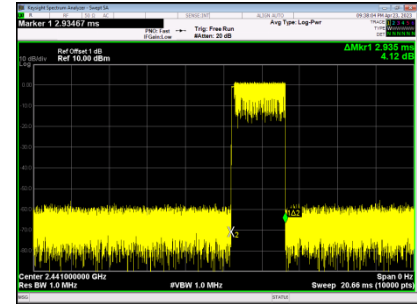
Keysight Spectrum Analyzer - Swept SA
Marker 1 2.93467 ms
SENSE:INT
ALIGN AUTO
Avg Type: Log-Pwr
09:38:04 PM Apr 23, 2021
PNO: Fast
IFGain:Low
Trig: Free Run
#Atten: 20 dB
TRACE
TYPE
DET
Ref Offset 1 dB
10 dB/div
Ref 10.00 dBm
ΔMkr1 2.935 ms
4.12 dB
Log
0.00
-10.0
-20.0
-30.0
-40.0
-50.0
-60.0
-70.0
-80.0
X2
Δ2
Center 2.441000000 GHz
Res BW 1.0 MHz
#VBW 1.0 MHz
Span 0 Hz
Sweep 20.66 ms (10000 pts)
MSG
STATUS